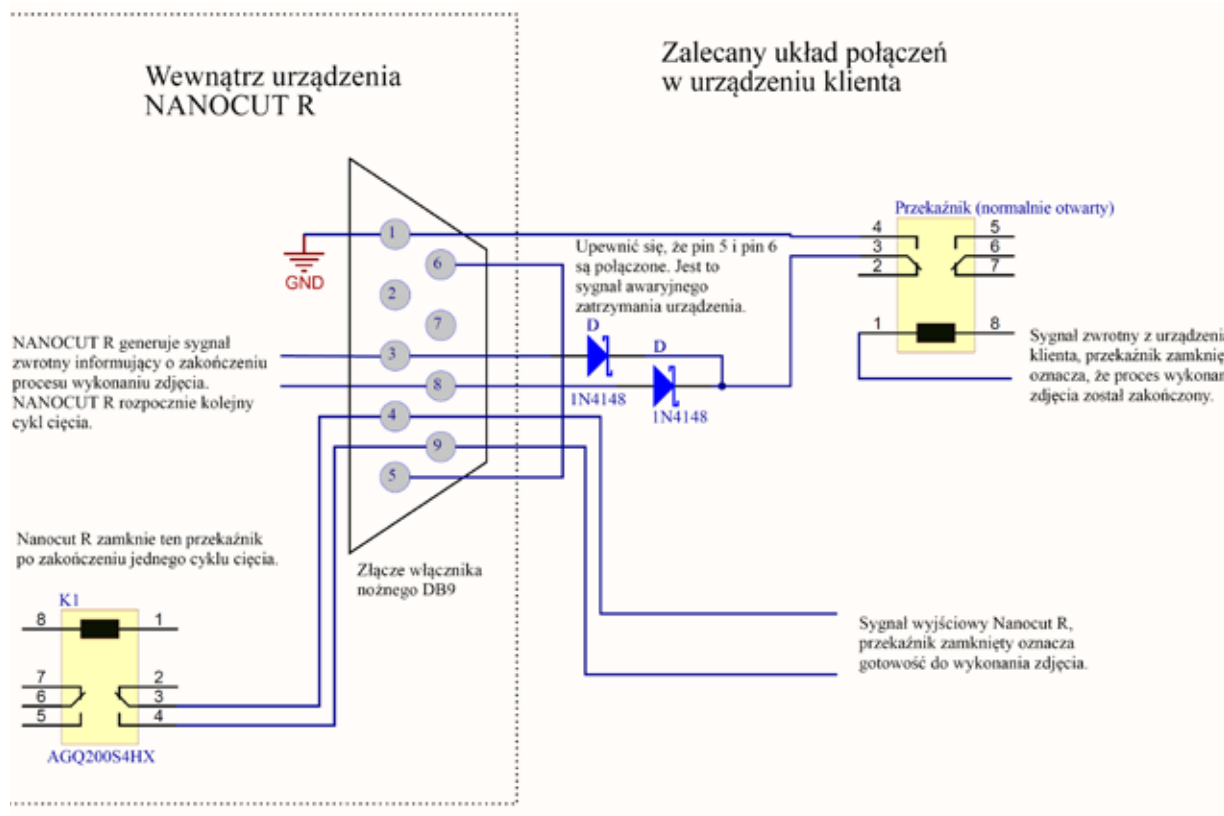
Wewnątrz urządzenia
NANOCUT R

Zalecany układ połączeń
w urządzeniu klienta

Przekaźnik (normalnie otwarty)

4 5
3 6
2 7
1 8

Upewnić się, że pin 5 i pin 6 są połączone. Jest to sygnał awaryjnego zatrzymania urządzenia.

GND

1 6 2 7 3 8 4 9 5

D
1N4148
D
1N4148

NANOCUT R generuje sygnał zwrotny informujący o zakończeniu procesu wykonaniu zdjęcia. NANOCUT R rozpocznie kolejny cykl cięcia.

Sygnał zwrotny z urządzeni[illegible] klienta, przekaźnik zamknię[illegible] oznacza, że proces wykona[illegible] zdjęcia został zakończony.

Nanocut R zamknie ten przekaźnik po zakończeniu jednego cyklu cięcia.

Złącze włącznika nożnego DB9

K1
8 1
7 2
6 3
5 4
AGQ200S4HX

Sygnał wyjściowy Nanocut R, przekaźnik zamknięty oznacza gotowość do wykonania zdjęcia.